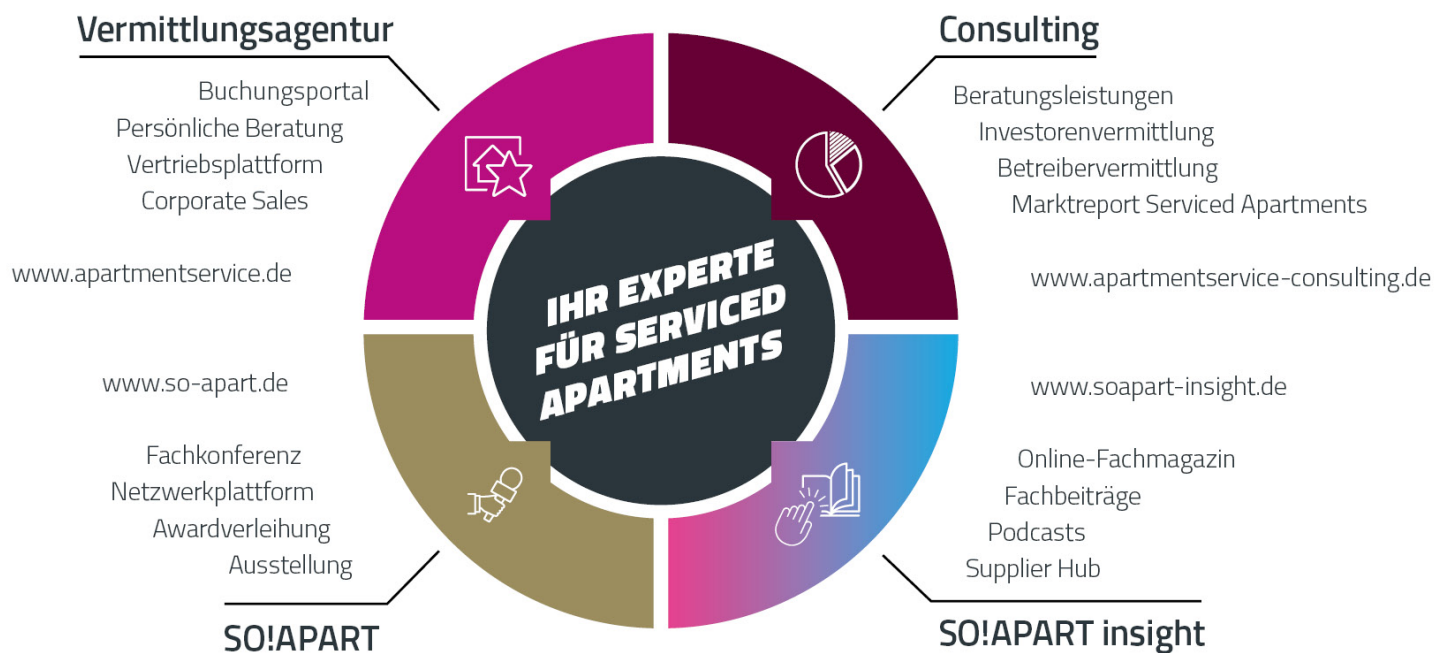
Vermittlungsagentur

Buchungsportal
Persönliche Beratung
Vertriebsplattform
Corporate Sales

www.apartmentservice.de

Consulting

Beratungsleistungen
Investorenvermittlung
Betreibervermittlung
Marktreport Serviced Apartments

www.apartmentservice-consulting.de

IHR EXPERTE FÜR SERVICED APARTMENTS

www.so-apart.de

Fachkonferenz
Netzwerkplattform
Awardverleihung
Ausstellung

SO!APART

www.soapart-insight.de

Online-Fachmagazin
Fachbeiträge
Podcasts
Supplier Hub

SO!APART insight